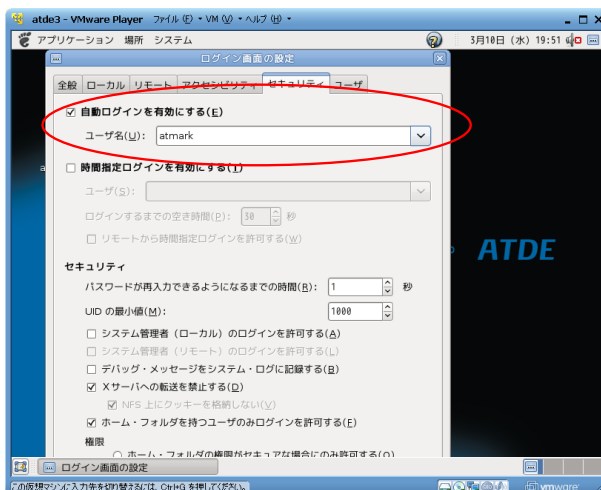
atde3 - VMware Player ファイル (F) • VM (V) • ヘルプ (H) •

アプリケーション 場所 システム

3月10日 (水) 19:51

ログイン画面の設定

全般 ローカル リモート アクセシビリティ セキュリティ ユーザ

☑ 自動ログインを有効にする(E)

ユーザ名(U): atmark

☐ 時間指定ログインを有効にする(I)

ユーザ(S):

ログインするまでの空き時間(P): 30 秒

☐ リモートから時間指定ログインを許可する(W)

ATDE

セキュリティ

パスワードが再入力できるようになるまでの時間(R): 1 秒

UID の最小値(M): 1000

☐ システム管理者 (ローカル) のログインを許可する(A)

☐ システム管理者 (リモート) のログインを許可する(L)

☐ デバッグ・メッセージをシステム・ログに記録する(B)

☑ Xサーバへの転送を禁止する(D)

☑ NFS 上にクッキーを格納しない(V)

☑ ホーム・フォルダを持つユーザのみログインを許可する(F)

権限

○ ホーム・フォルダの権限がセキュアな場合にのみ許可する(O)

ログイン画面の設定

この仮想マシンに入力先を切り替えるには、Ctrl+G を押してください。

vmware